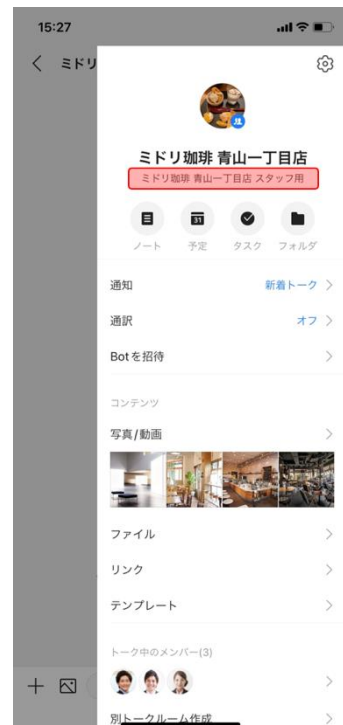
15:27

ミドリ

ミドリ珈琲 青山一丁目店

ミドリ珈琲 青山一丁目店 スタッフ用

31

ノート
予定
タスク
フォルダ

通知
新着トーク

通訳
オフ

Botを招待

コンテンツ

写真/動画

ファイル

リンク

テンプレート

トーク中のメンバー(3)

別トークルーム作成